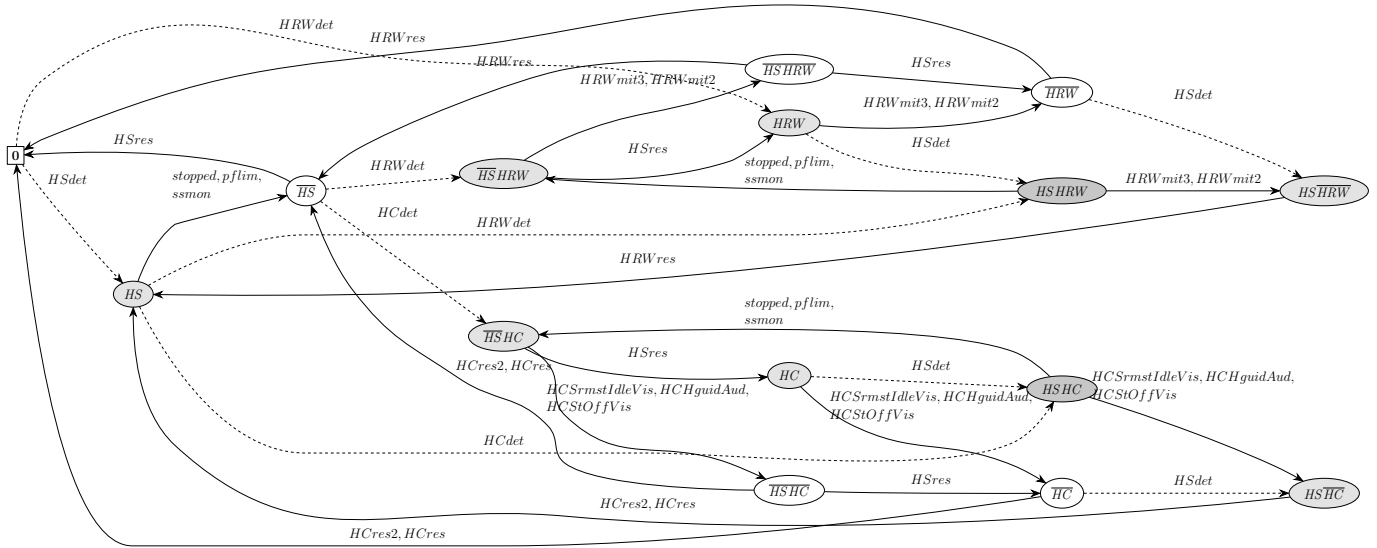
$HRWdet$

$HRWres$

$HRWres$

$HRWmit3, HRWmit2$

$\overline{HS}\overline{HRW}$

$HSres$

$\overline{HRW}$

$HSdet$

$HRW$

$HRWmit3, HRWmit2$

$0$

$HSres$

$HRWdet$

$HSres$

$HSdet$

$\overline{HS}HRW$

$stopped, pflim, ssmon$

$HSHRW$

$HRWmit3, HRWmit2$

$HS\overline{HRW}$

$HSdet$

$stopped, pflim, ssmon$

$\overline{HS}$

$HCdet$

$HRWdet$

$HRWres$

$HS$

$stopped, pflim, ssmon$

$\overline{HS}HC$

$HSres$

$HCres2, HCres$

$HC$

$HSdet$

$HCSrmstIdleVis, HCHguidAud, HCStOffVis$

$HSHC$

$HCSrmstIdleVis, HCHguidAud, HCStOffVis$

$HCSrmstIdleVis, HCHguidAud, HCStOffVis$

$HCdet$

$\overline{HS}\overline{HC}$

$HSres$

$\overline{HC}$

$HSdet$

$HS\overline{HC}$

$HCres2, HCres$

$HCres2, HCres$